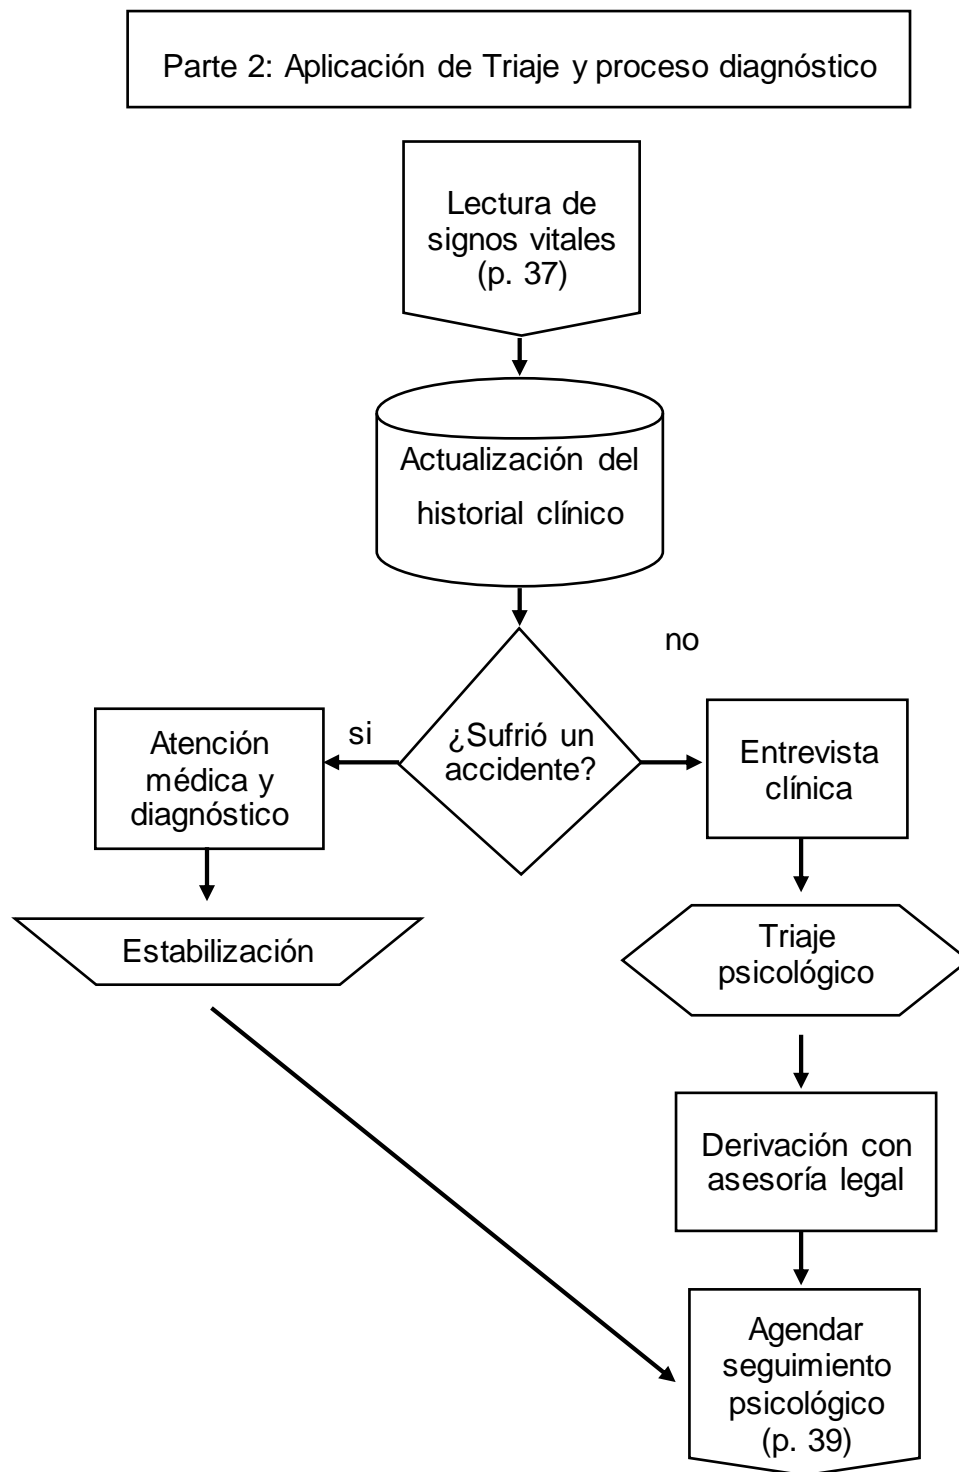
Parte 2: Aplicación de Triaje y proceso diagnóstico

Lectura de signos vitales (p. 37)

Actualización del historial clínico

no

si

¿Sufrió un accidente?

Atención médica y diagnóstico

Entrevista clínica

Estabilización

Triaje psicológico

Derivación con asesoría legal

Agendar seguimiento psicológico (p. 39)